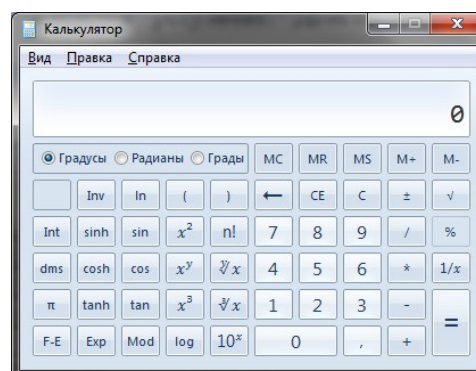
Калькулятор

Вид Правка Справка

0

Градусы Радианы Грады MC MR MS M+ M-

Inv ln ( ) ← CE C ± √

Int sinh sin $x^2$ n! 7 8 9 / %

dms cosh cos $x^y$ $\sqrt[y]{x}$ 4 5 6 * 1/$x$

π tanh tan $x^3$ $\sqrt[3]{x}$ 1 2 3 - =

F-E Exp Mod log $10^x$ 0 , +